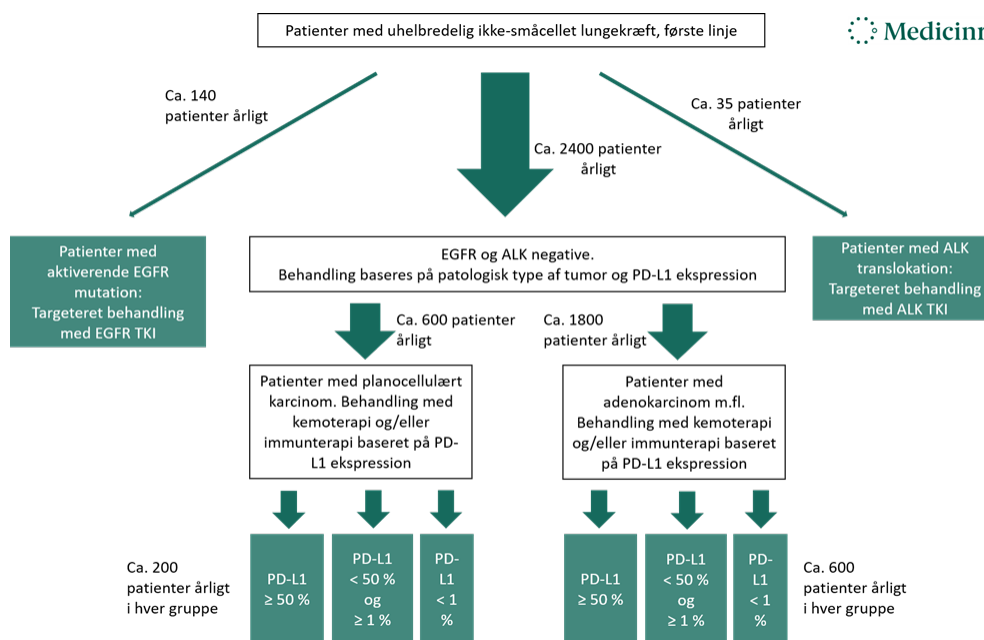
Patienter med uhelbredelig ikke-småcellet lungekræft, første linje

Medicinr

Ca. 140 patienter årligt

Ca. 2400 patienter årligt

Ca. 35 patienter årligt

Patienter med aktiverende EGFR mutation: Targeteret behandling med EGFR TKI

EGFR og ALK negative. Behandling baseres på patologisk type af tumor og PD-L1 ekspression

Patienter med ALK translokation: Targeteret behandling med ALK TKI

Ca. 600 patienter årligt

Ca. 1800 patienter årligt

Patienter med planocellulært karcinom. Behandling med kemoterapi og/eller immunterapi baseret på PD-L1 ekspression

Patienter med adenokarcinom m.fl. Behandling med kemoterapi og/eller immunterapi baseret på PD-L1 ekspression

Ca. 200 patienter årligt i hver gruppe

PD-L1 ≥ 50 %

PD-L1 < 50 % og ≥ 1 %

PD-L1 < 1 %

PD-L1 ≥ 50 %

PD-L1 < 50 % og ≥ 1 %

PD-L1 < 1 %

Ca. 600 patienter årligt i hver gruppe